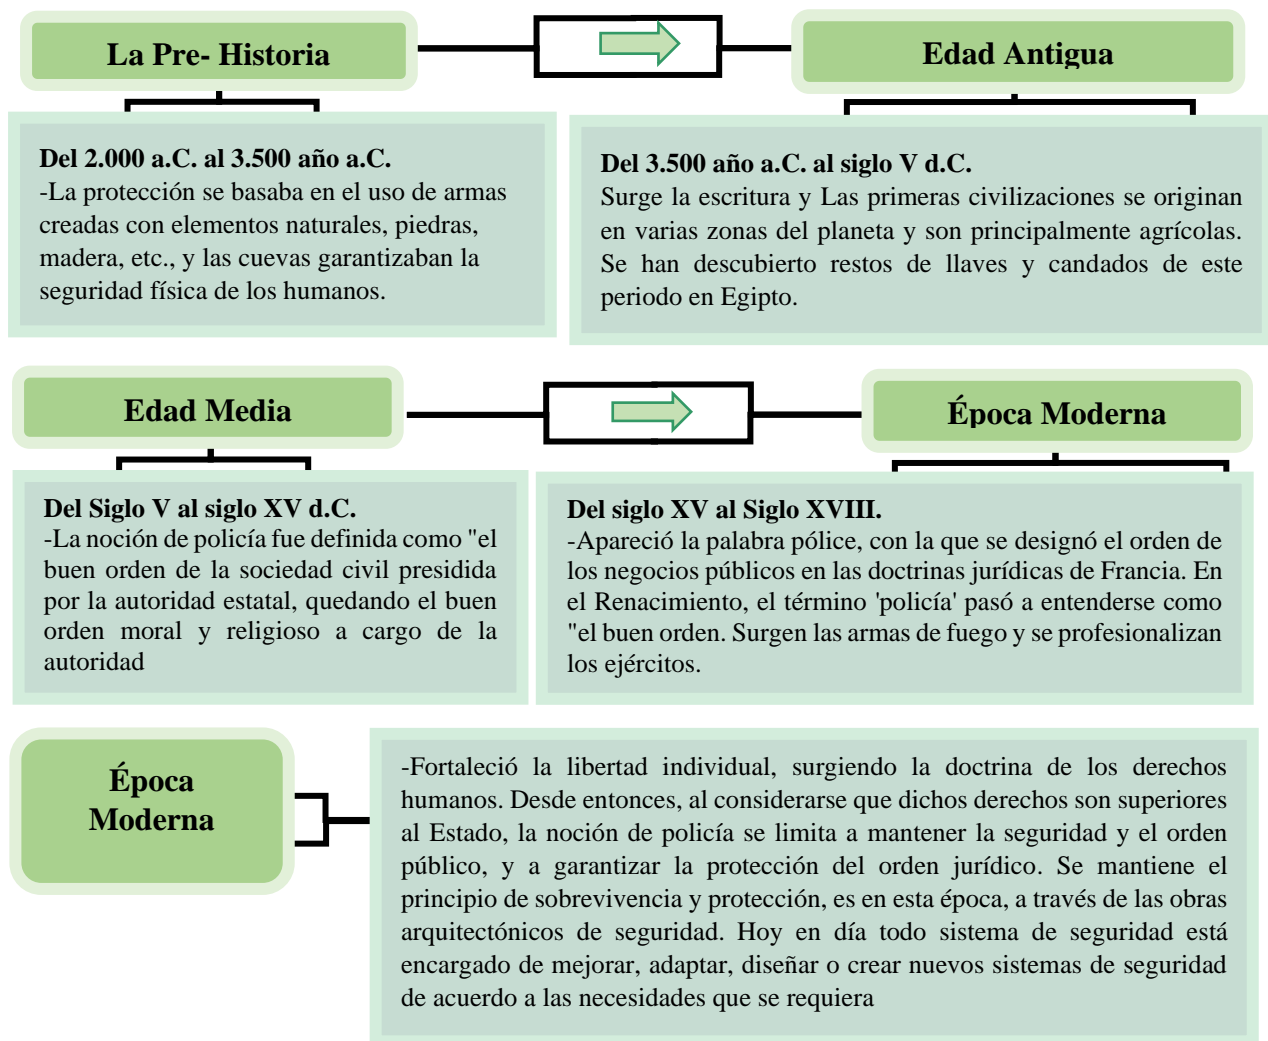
La Pre- Historia

Edad Antigua

Del 2.000 a.C. al 3.500 año a.C.
-La protección se basaba en el uso de armas creadas con elementos naturales, piedras, madera, etc., y las cuevas garantizaban la seguridad física de los humanos.

Del 3.500 año a.C. al siglo V d.C.
Surge la escritura y Las primeras civilizaciones se originan en varias zonas del planeta y son principalmente agrícolas. Se han descubierto restos de llaves y candados de este periodo en Egipto.

Edad Media

Época Moderna

Del Siglo V al siglo XV d.C.
-La noción de policía fue definida como "el buen orden de la sociedad civil presidida por la autoridad estatal, quedando el buen orden moral y religioso a cargo de la autoridad

Del siglo XV al Siglo XVIII.
-Apareció la palabra pólice, con la que se designó el orden de los negocios públicos en las doctrinas jurídicas de Francia. En el Renacimiento, el término 'policía' pasó a entenderse como "el buen orden. Surgen las armas de fuego y se profesionalizan los ejércitos.

Época Moderna

-Fortaleció la libertad individual, surgiendo la doctrina de los derechos humanos. Desde entonces, al considerarse que dichos derechos son superiores al Estado, la noción de policía se limita a mantener la seguridad y el orden público, y a garantizar la protección del orden jurídico. Se mantiene el principio de sobrevivencia y protección, es en esta época, a través de las obras arquitectónicos de seguridad. Hoy en día todo sistema de seguridad está encargado de mejorar, adaptar, diseñar o crear nuevos sistemas de seguridad de acuerdo a las necesidades que se requiera